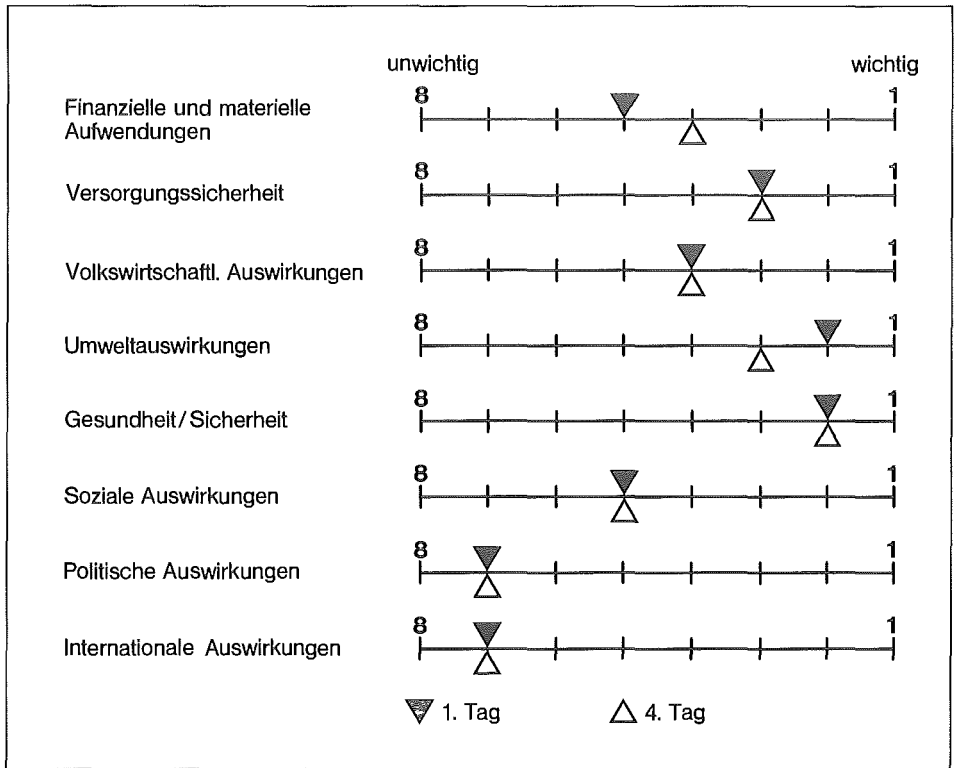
unwichtig

wichtig

Finanzielle und materielle Aufwendungen

8

1

Versorgungssicherheit

8

1

Volkswirtschaftl. Auswirkungen

8

1

Umweltauswirkungen

8

1

Gesundheit/Sicherheit

8

1

Soziale Auswirkungen

8

1

Politische Auswirkungen

8

1

Internationale Auswirkungen

8

1

1. Tag

4. Tag